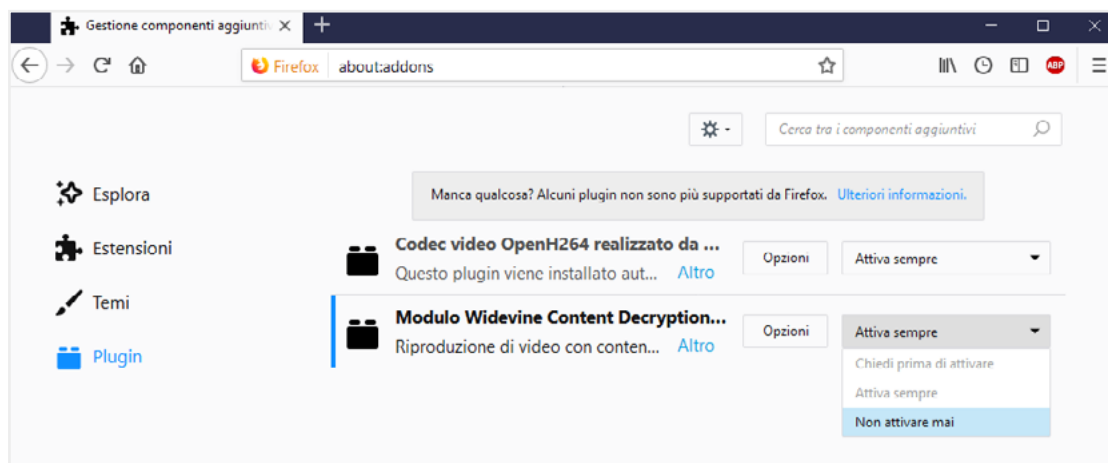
Gestione componenti aggiunti
+
Firefox about:addons
ABP
Cerca tra i componenti aggiuntivi
Esplora
Estensioni
Temi
Plugin
Manca qualcosa? Alcuni plugin non sono più supportati da Firefox. Ulteriori informazioni.
Codec video OpenH264 realizzato da ...
Questo plugin viene installato aut... Altro
Opzioni
Attiva sempre
Modulo Widevine Content Decryption...
Riproduzione di video con conten... Altro
Opzioni
Attiva sempre
Chiedi prima di attivare
Attiva sempre
Non attivare mai